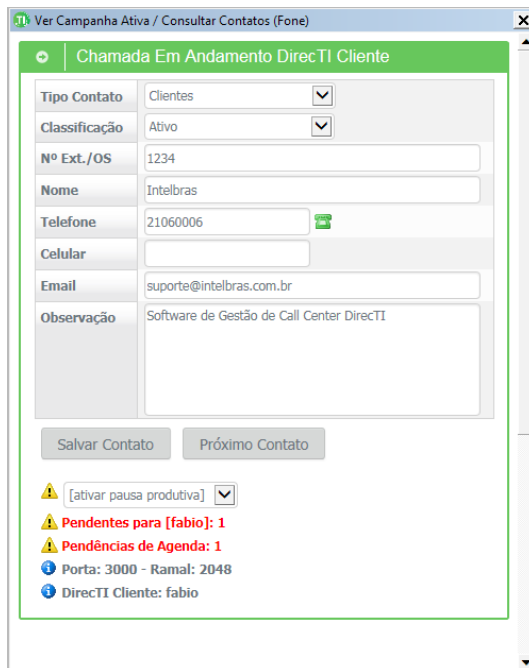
Ver Campanha Ativa / Consultar Contatos (Fone)

Chamada Em Andamento DirecTI Cliente

| | |
|---|---|
| Tipo Contato | Clientes |
| Classificação | Ativo |
| Nº Ext./OS | 1234 |
| Nome | Intelbras |
| Telefone | 21060006 |
| Celular | |
| Email | suporte@intelbras.com.br |
| Observação | Software de Gestão de Call Center DirecTI |

Salvar Contato Próximo Contato

[ativar pausa produtiva]
Pendentes para [fabio]: 1
Pendências de Agenda: 1
Porta: 3000 - Ramal: 2048
DirecTI Cliente: fabio